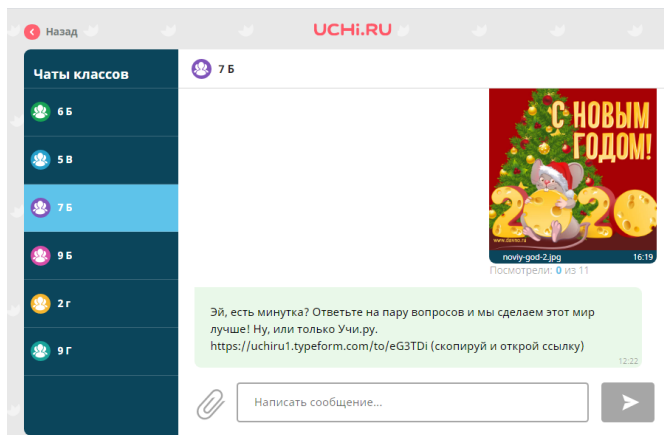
Назад

UCHi.RU

Чаты классов

6 Б

5 В

7 Б

9 Б

2 Г

9 Г

7 Б

С НОВЫМ ГОДОМ!

2020

www.davno.ru

noviy-god-2.jpg 16:19

Посмотрели: 0 из 11

Эй, есть минутка? Ответьте на пару вопросов и мы сделаем этот мир лучше! Ну, или только Учи.ру. https://uchiru1.typeform.com/to/eG3TDi (скопируй и открой ссылку)

12:22

Написать сообщение...